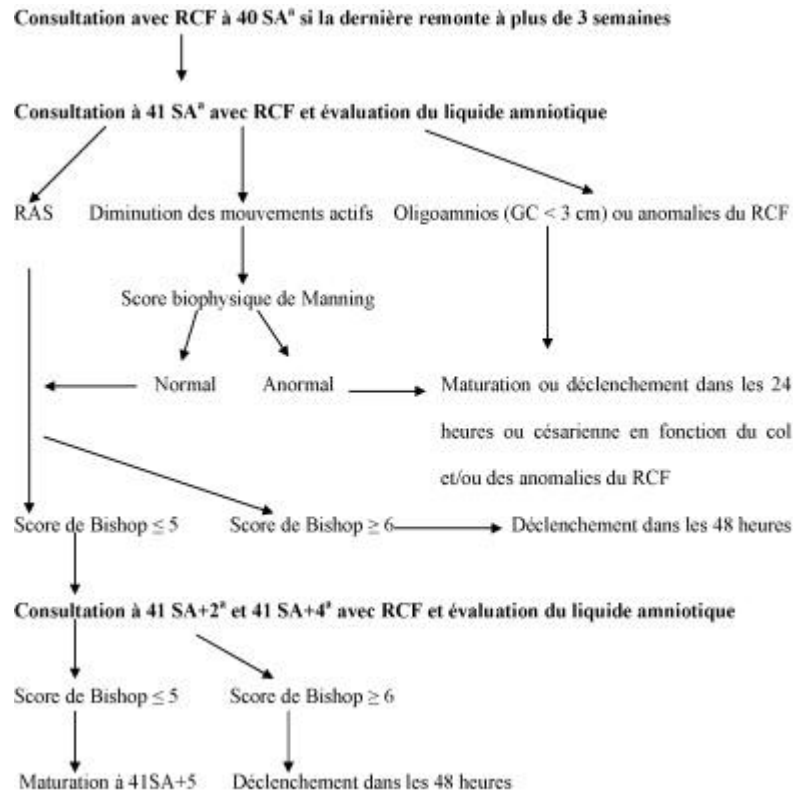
**Consultation avec RCF à 40 SA$^{a}$ si la dernière remonte à plus de 3 semaines**

**Consultation à 41 SA$^{a}$ avec RCF et évaluation du liquide amniotique**

RAS

Diminution des mouvements actifs

Oligoamnios (GC < 3 cm) ou anomalies du RCF

Score biophysique de Manning

Normal

Anormal

Maturation ou déclenchement dans les 24 heures ou césarienne en fonction du col et/ou des anomalies du RCF

Score de Bishop ≤ 5

Score de Bishop ≥ 6

Déclenchement dans les 48 heures

**Consultation à 41 SA+2$^{a}$ et 41 SA+4$^{a}$ avec RCF et évaluation du liquide amniotique**

Score de Bishop ≤ 5

Score de Bishop ≥ 6

Maturation à 41SA+5

Déclenchement dans les 48 heures